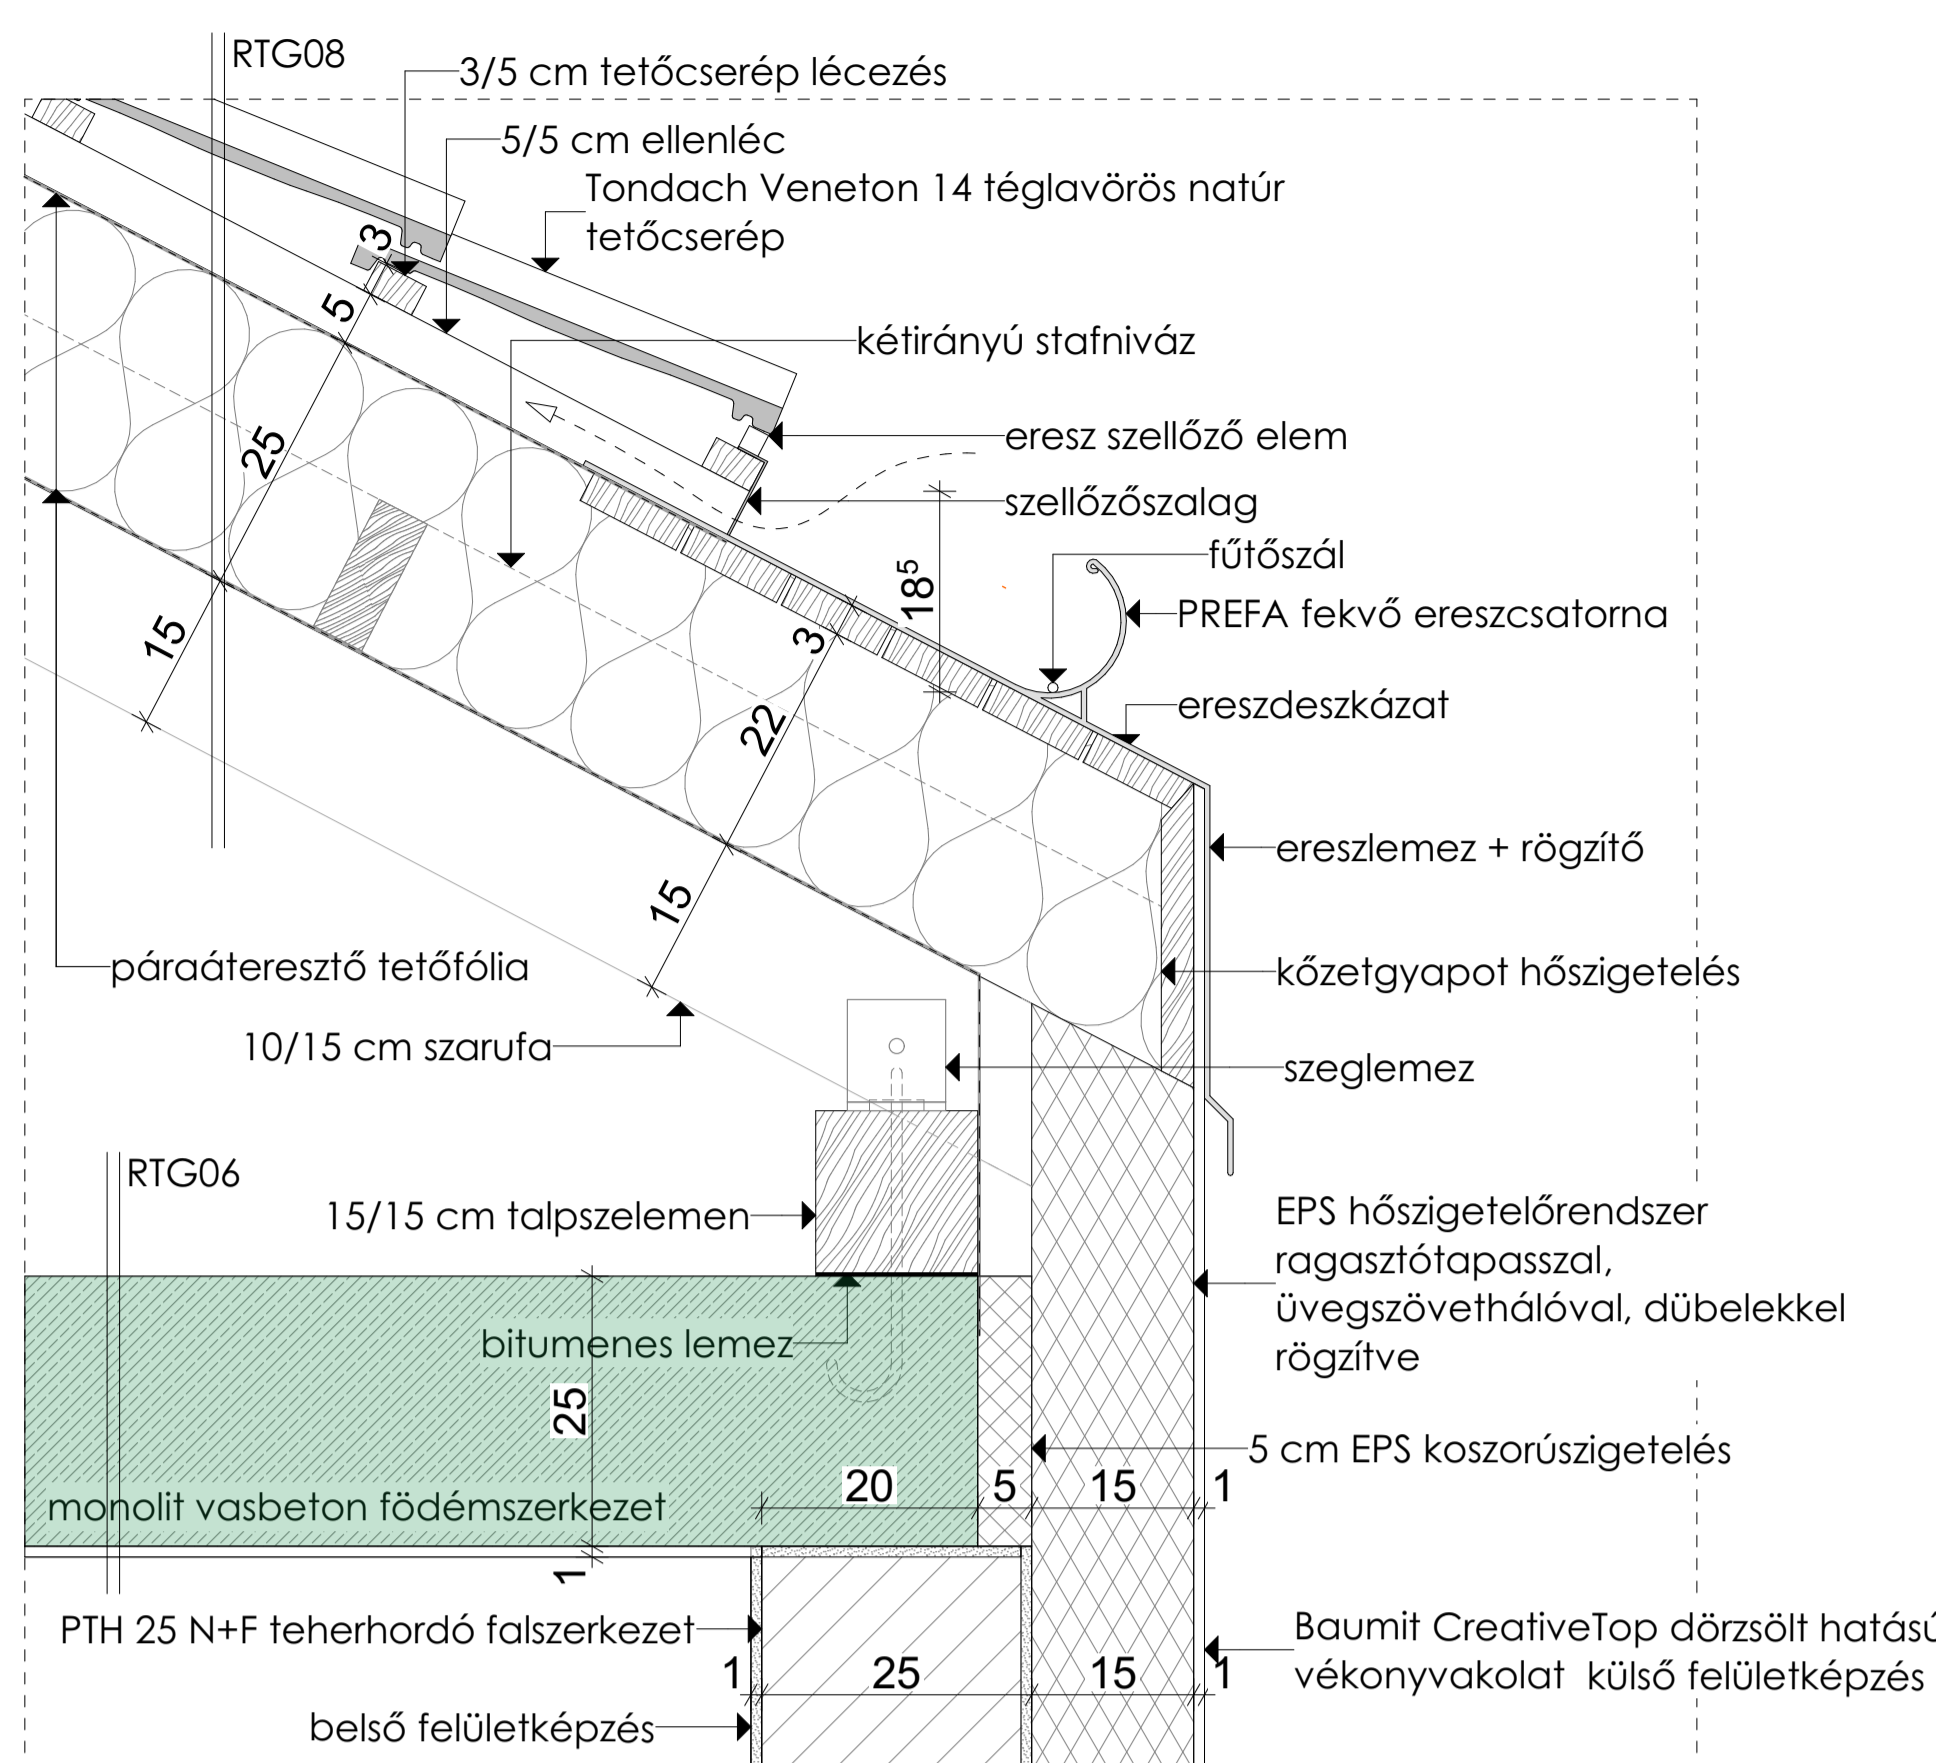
RTG08
3/5 cm tetőcserép lécezés
5/5 cm ellenléc
Tondach Veneton 14 téglavörös natúr tetőcserép
kétirányú stafniváz
eresz szellőző elem
szellőzőszalag
fűtőszál
PREFA fekvő ereszcsatorna
ereszdeszkázat
ereszlemez + rögzítő
kőzetgyapot hőszigetelés
páraáteresztő tetőfólia
10/15 cm szarufa
szeglemez
RTG06
15/15 cm talpszelemen
EPS hőszigetelőrendszer ragasztótapasszal, üvegszövethálóval, dübelekkel rögzítve
bitumenes lemez
5 cm EPS koszorúszigetelés
monolit vasbeton födémszerkezet
PTH 25 N+F teherhordó falszerkezet
Baumit CreativeTop dörzsölt hatású vékonyvakolat külső felületképzés
belső felületképzés
3
5
25
15
$18^5$
3
22
15
25
20
5
15
1
1
1
25
15
1